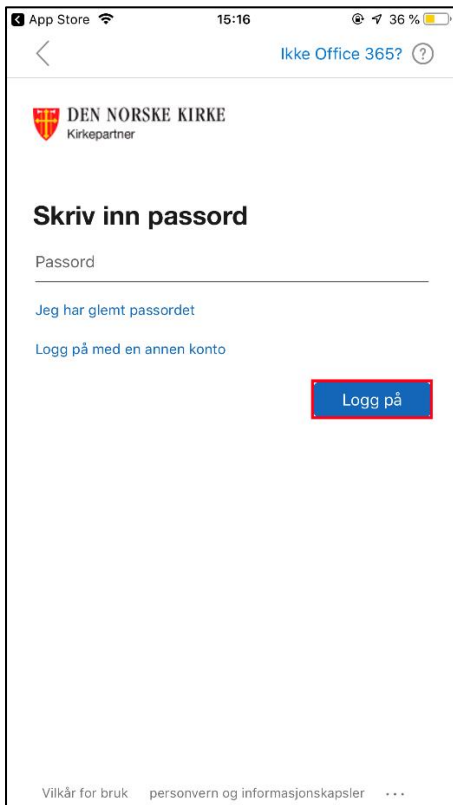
App Store 15:16 36 %

Ikke Office 365? ?

DEN NORSKE KIRKE
Kirkepartner

Skriv inn passord

Passord

Jeg har glemt passordet

Logg på med en annen konto

Logg på

Vilkår for bruk personvern og informasjonskapsler ...